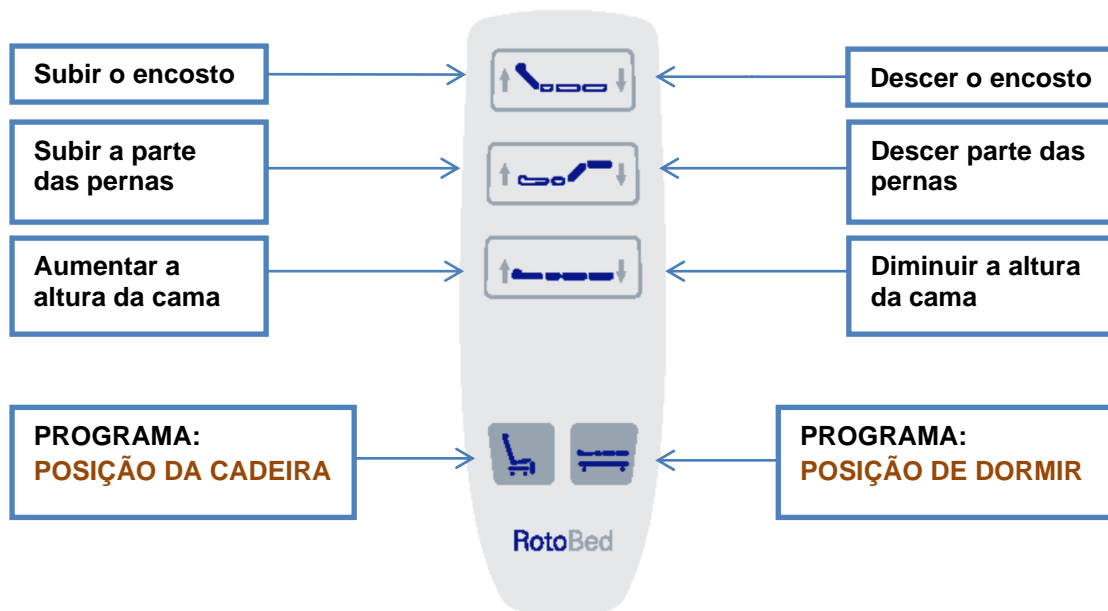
Subir o encosto

Descer o encosto

Subir a parte das pernas

Descer parte das pernas

Aumentar a altura da cama

Diminuir a altura da cama

PROGRAMA:
POSIÇÃO DA CADEIRA

PROGRAMA:
POSIÇÃO DE DORMIR

RotoBed